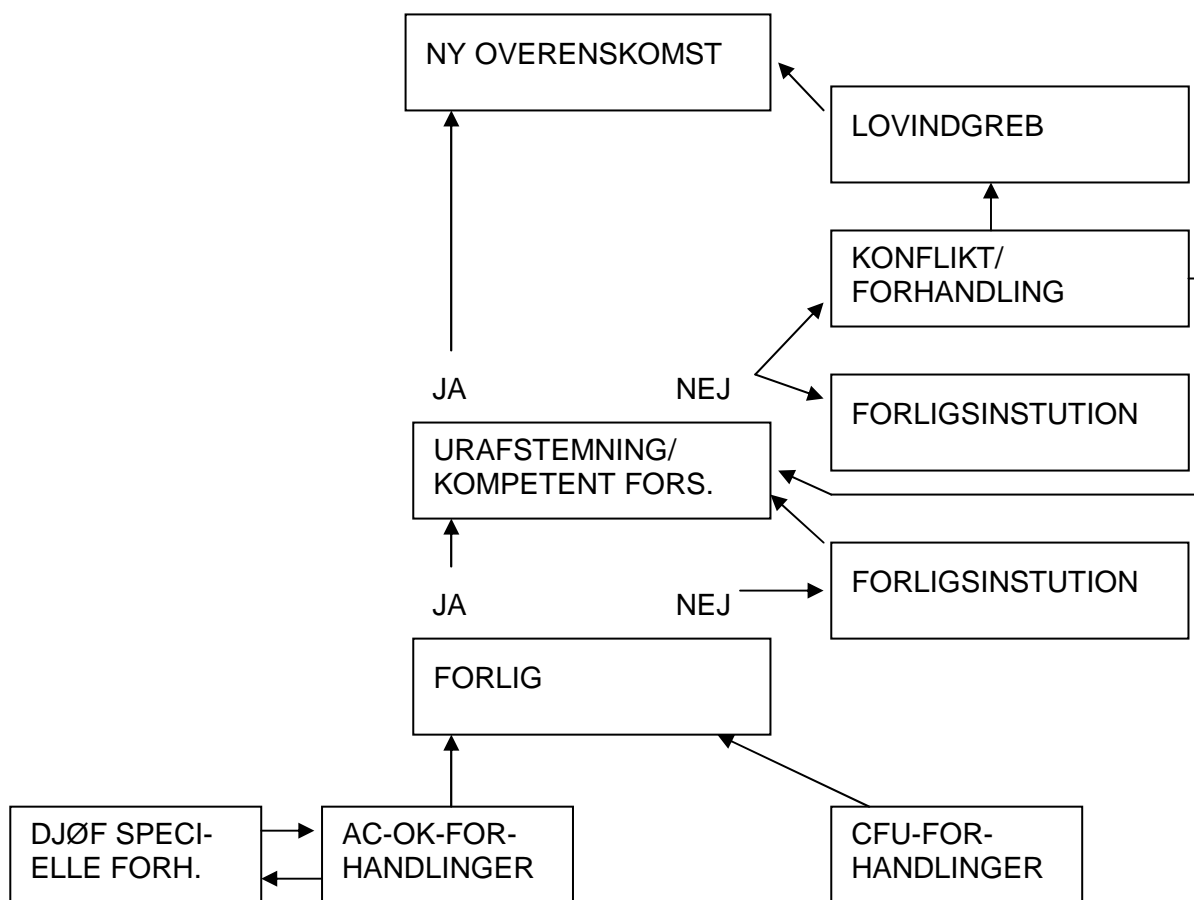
NY OVERENSKOMST

LOVINDGREB

KONFLIKT/ FORHANDLING

JA

NEJ

FORLIGSINSTUTION

URAFSTEMNING/ KOMPETENT FORS.

JA

NEJ

FORLIGSINSTUTION

FORLIG

DJØF SPECIELLE FORH.

AC-OK-FORHANDLINGER

CFU-FORHANDLINGER